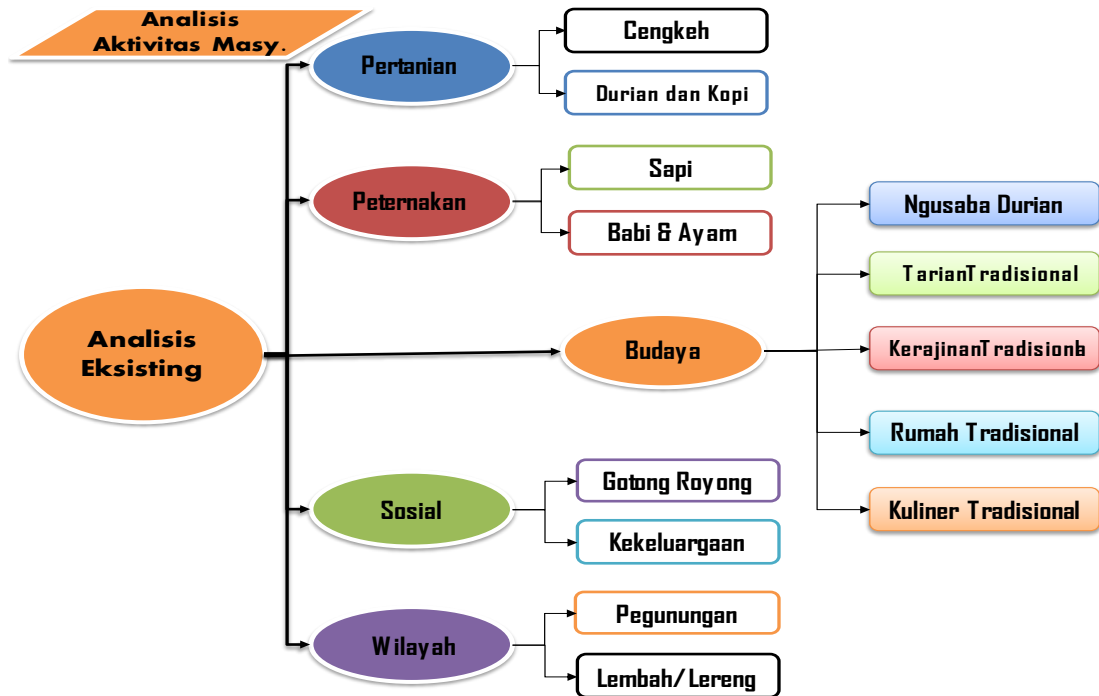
Analisis Aktivitas Masy.

Analisis Eksisting

Pertanian

Cengkeh

Durian dan Kopi

Peternakan

Sapi

Babi & Ayam

Budaya

Ngusaba Durian

TarianTradisional

KerajinanTradisionb

Rumah Tradisional

Kuliner Tradisional

Sosial

Gotong Royong

Kekeluargaan

Wilayah

Pegunungan

Lembah/Lereng